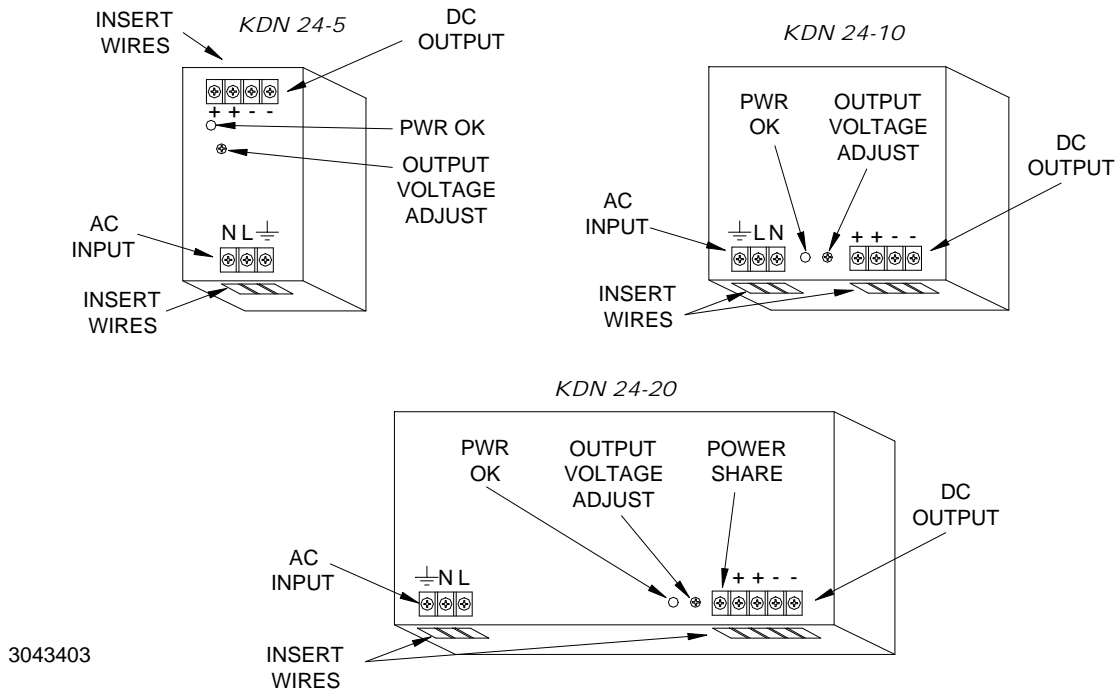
INSERT WIRES

KDN 24-5

DC OUTPUT

+ + - -

PWR OK

OUTPUT VOLTAGE ADJUST

AC INPUT

N L ⏚

INSERT WIRES

KDN 24-10

PWR OK

OUTPUT VOLTAGE ADJUST

DC OUTPUT

AC INPUT

⏚ L N

+ + - -

INSERT WIRES

KDN 24-20

PWR OK

OUTPUT VOLTAGE ADJUST

POWER SHARE

DC OUTPUT

AC INPUT

⏚ N L

+ + - -

3043403

INSERT WIRES